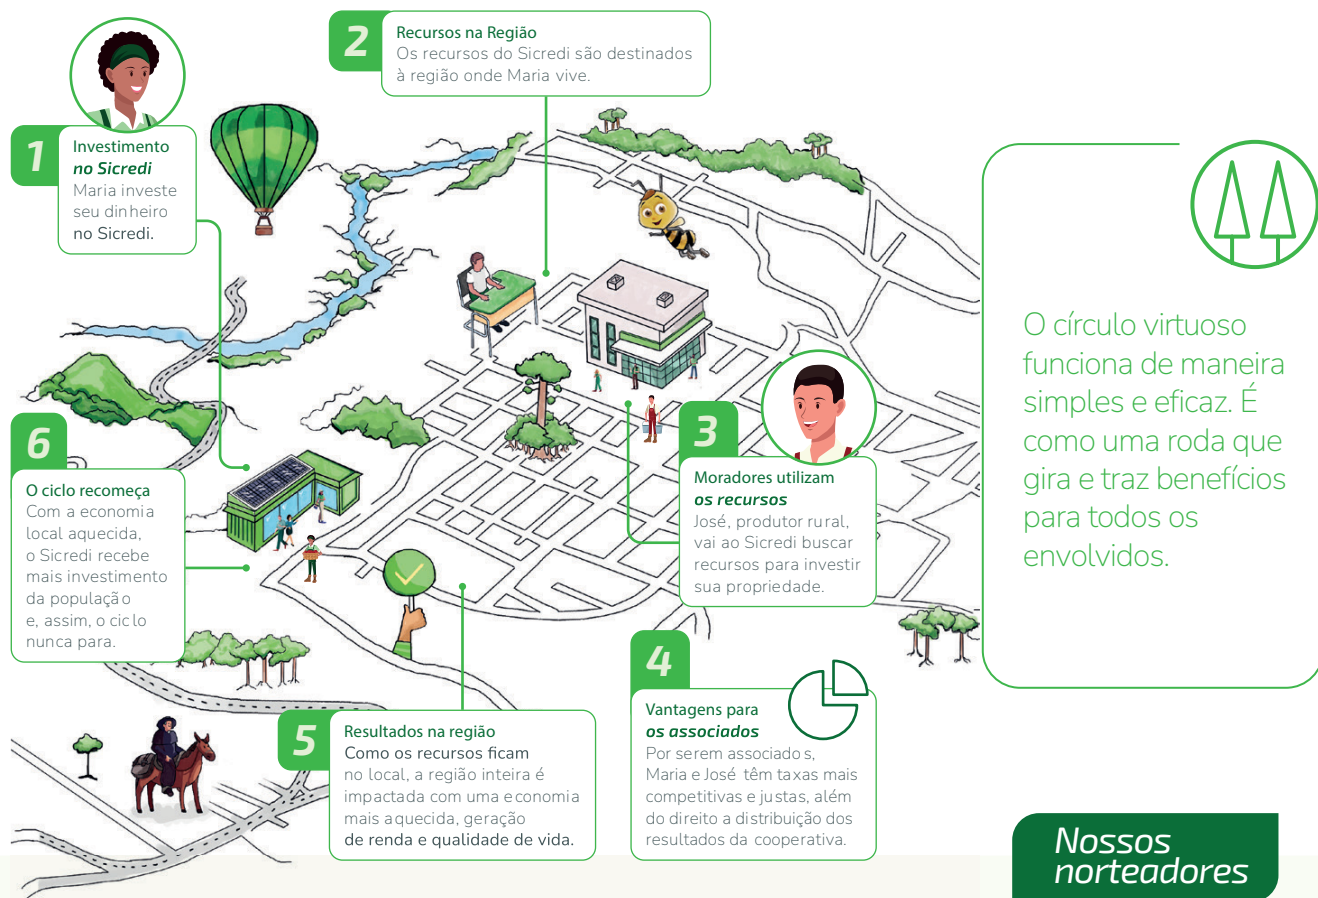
2
Recursos na Região
Os recursos do Sicredi são destinados à região onde Maria vive.

1
Investimento no Sicredi
Maria investe seu dinheiro no Sicredi.

6
O ciclo recomeça
Com a economia local aquecida, o Sicredi recebe mais investimento da população e, assim, o ciclo nunca para.

3
Moradores utilizam os recursos
José, produtor rural, vai ao Sicredi buscar recursos para investir sua propriedade.

4
Vantagens para os associados
Por serem associados, Maria e José têm taxas mais competitivas e justas, além do direito a distribuição dos resultados da cooperativa.

5
Resultados na região
Como os recursos ficam no local, a região inteira é impactada com uma economia mais aquecida, geração de renda e qualidade de vida.

O círculo virtuoso funciona de maneira simples e eficaz. É como uma roda que gira e traz benefícios para todos os envolvidos.

Nossos norteadores